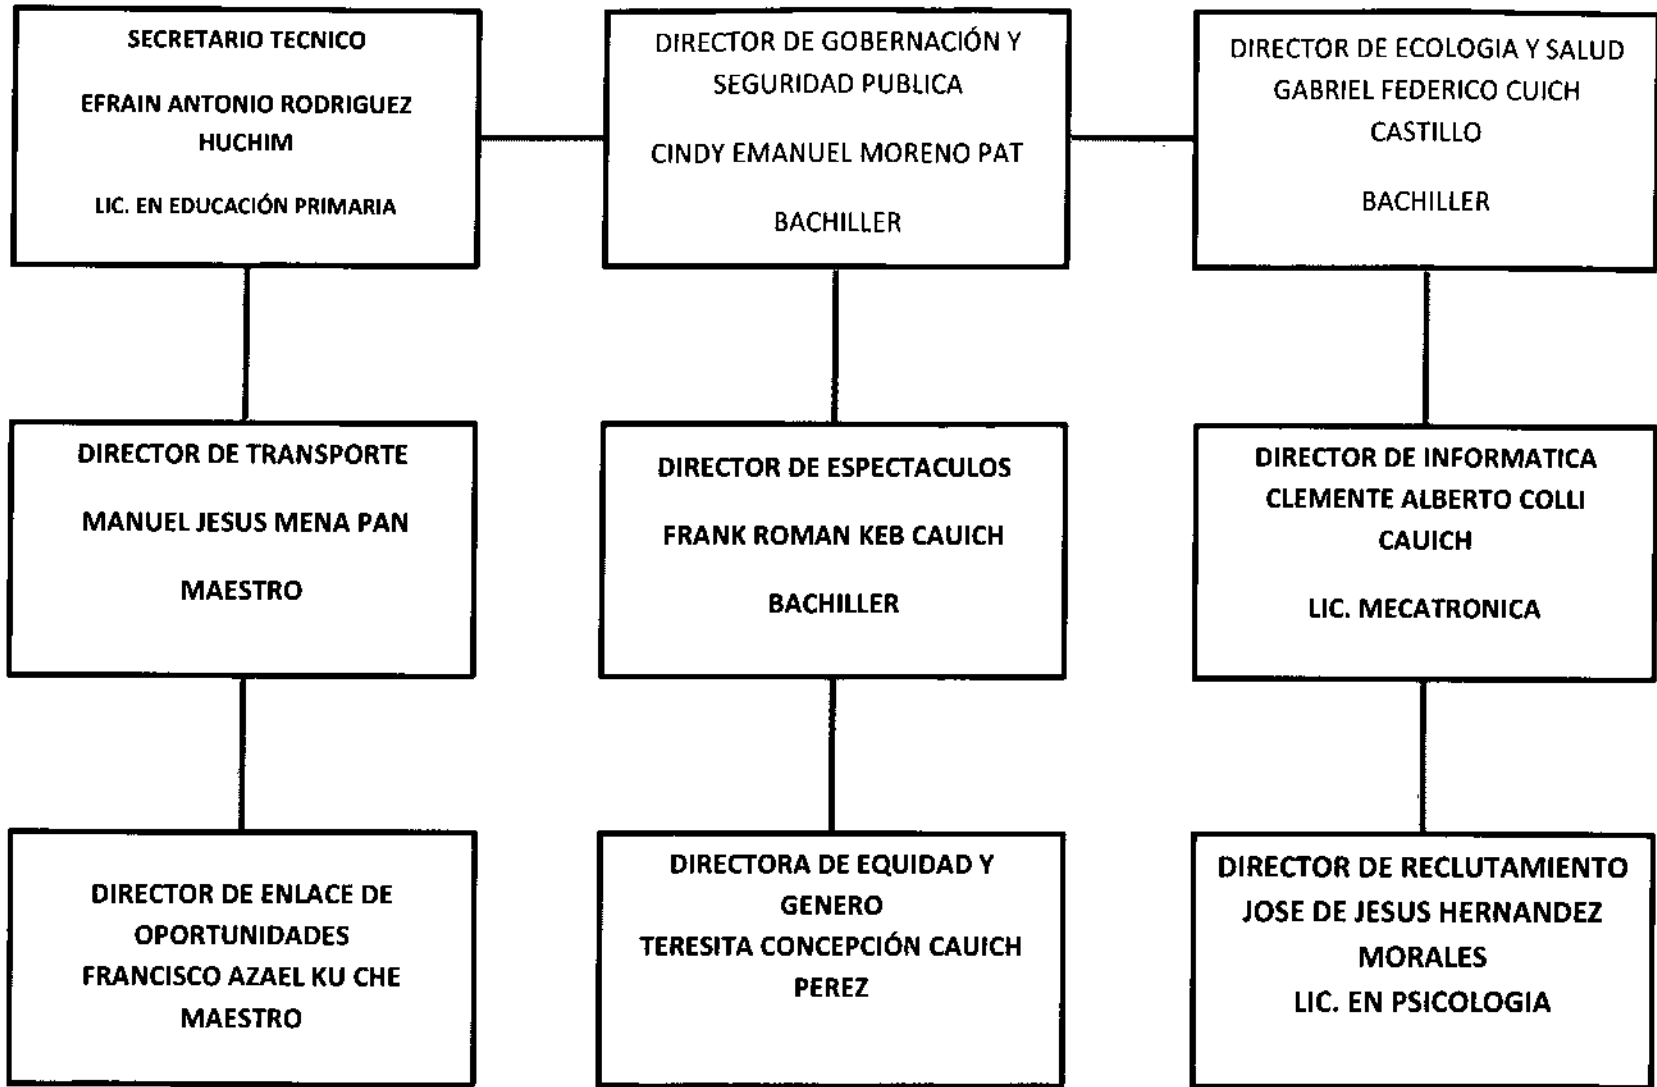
SECRETARIO TECNICO

EFRAIN ANTONIO RODRIGUEZ HUCHIM

LIC. EN EDUCACIÓN PRIMARIA

DIRECTOR DE GOBERNACIÓN Y SEGURIDAD PUBLICA

CINDY EMANUEL MORENO PAT

BACHILLER

DIRECTOR DE ECOLOGIA Y SALUD
GABRIEL FEDERICO CUICH CASTILLO

BACHILLER

DIRECTOR DE TRANSPORTE

MANUEL JESUS MENA PAN

MAESTRO

DIRECTOR DE ESPECTACULOS

FRANK ROMAN KEB CAUICH

BACHILLER

DIRECTOR DE INFORMATICA
CLEMENTE ALBERTO COLLI CAUICH

LIC. MECATRONICA

DIRECTOR DE ENLACE DE OPORTUNIDADES
FRANCISCO AZAEL KU CHE
MAESTRO

DIRECTORA DE EQUIDAD Y GENERO
TERESITA CONCEPCIÓN CAUICH PEREZ

DIRECTOR DE RECLUTAMIENTO
JOSE DE JESUS HERNANDEZ MORALES
LIC. EN PSICOLOGIA